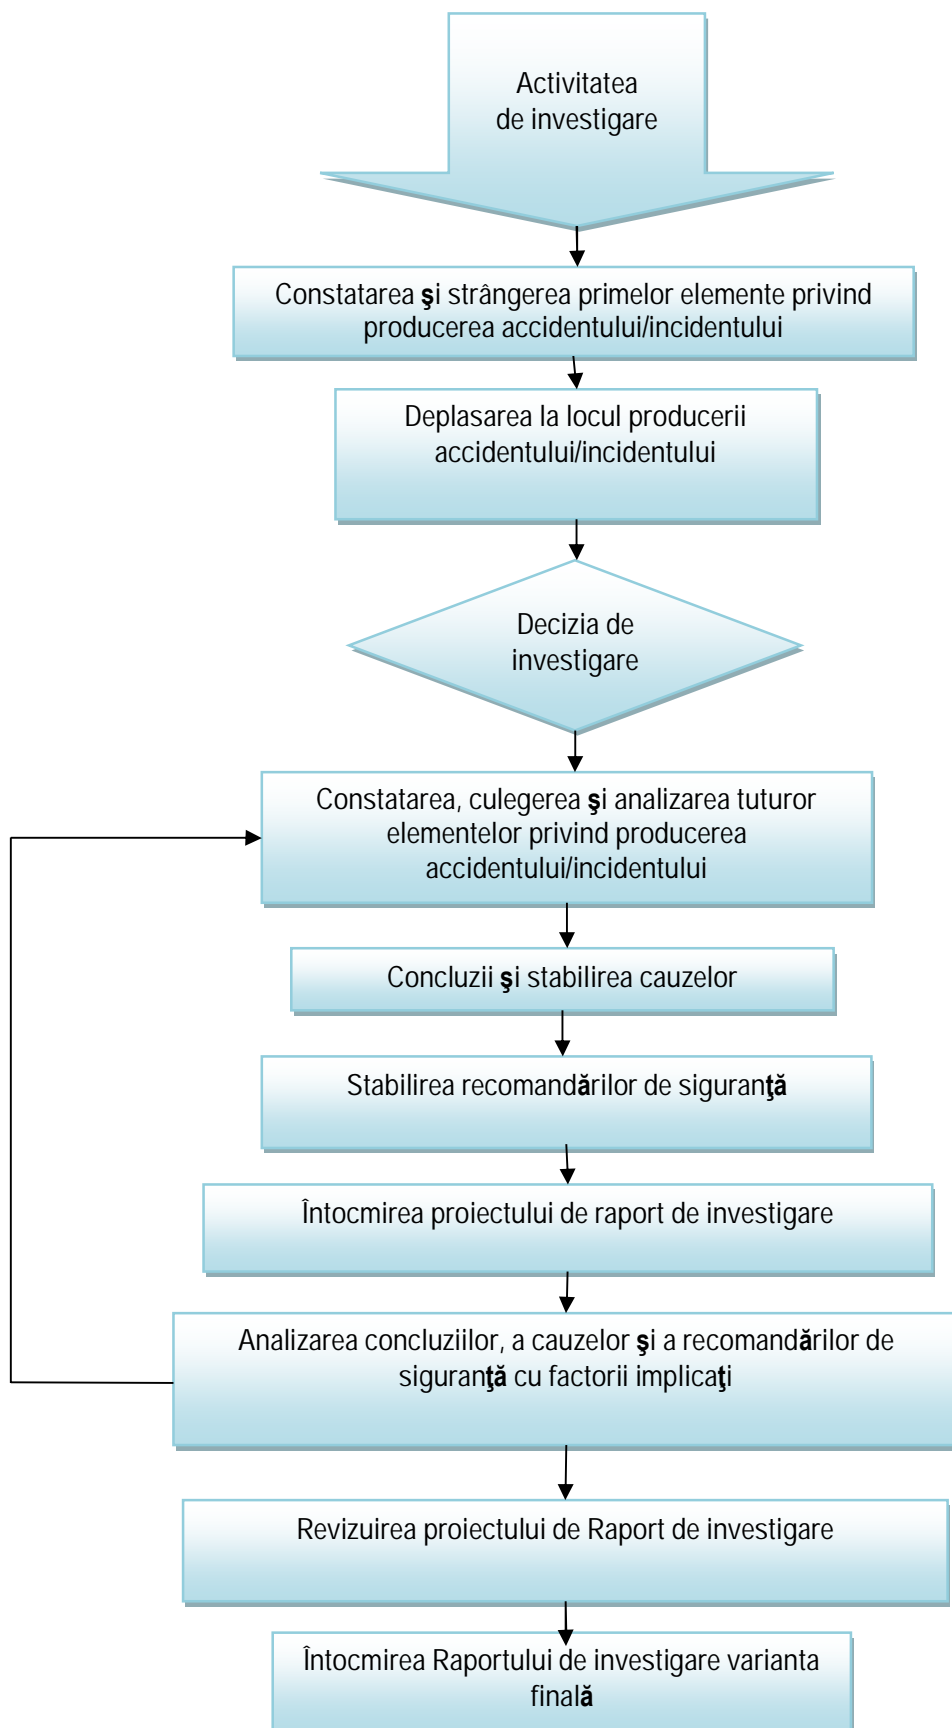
Activitatea de investigare

Constatarea şi strângerea primelor elemente privind producerea accidentului/incidentului

Deplasarea la locul producerii accidentului/incidentului

Decizia de investigare

Constatarea, culegerea şi analizarea tuturor elementelor privind producerea accidentului/incidentului

Concluzii şi stabilirea cauzelor

Stabilirea recomandărilor de siguranţă

Întocmirea proiectului de raport de investigare

Analizarea concluziilor, a cauzelor şi a recomandărilor de siguranţă cu factorii implicaţi

Revizuirea proiectului de Raport de investigare

Întocmirea Raportului de investigare varianta finală